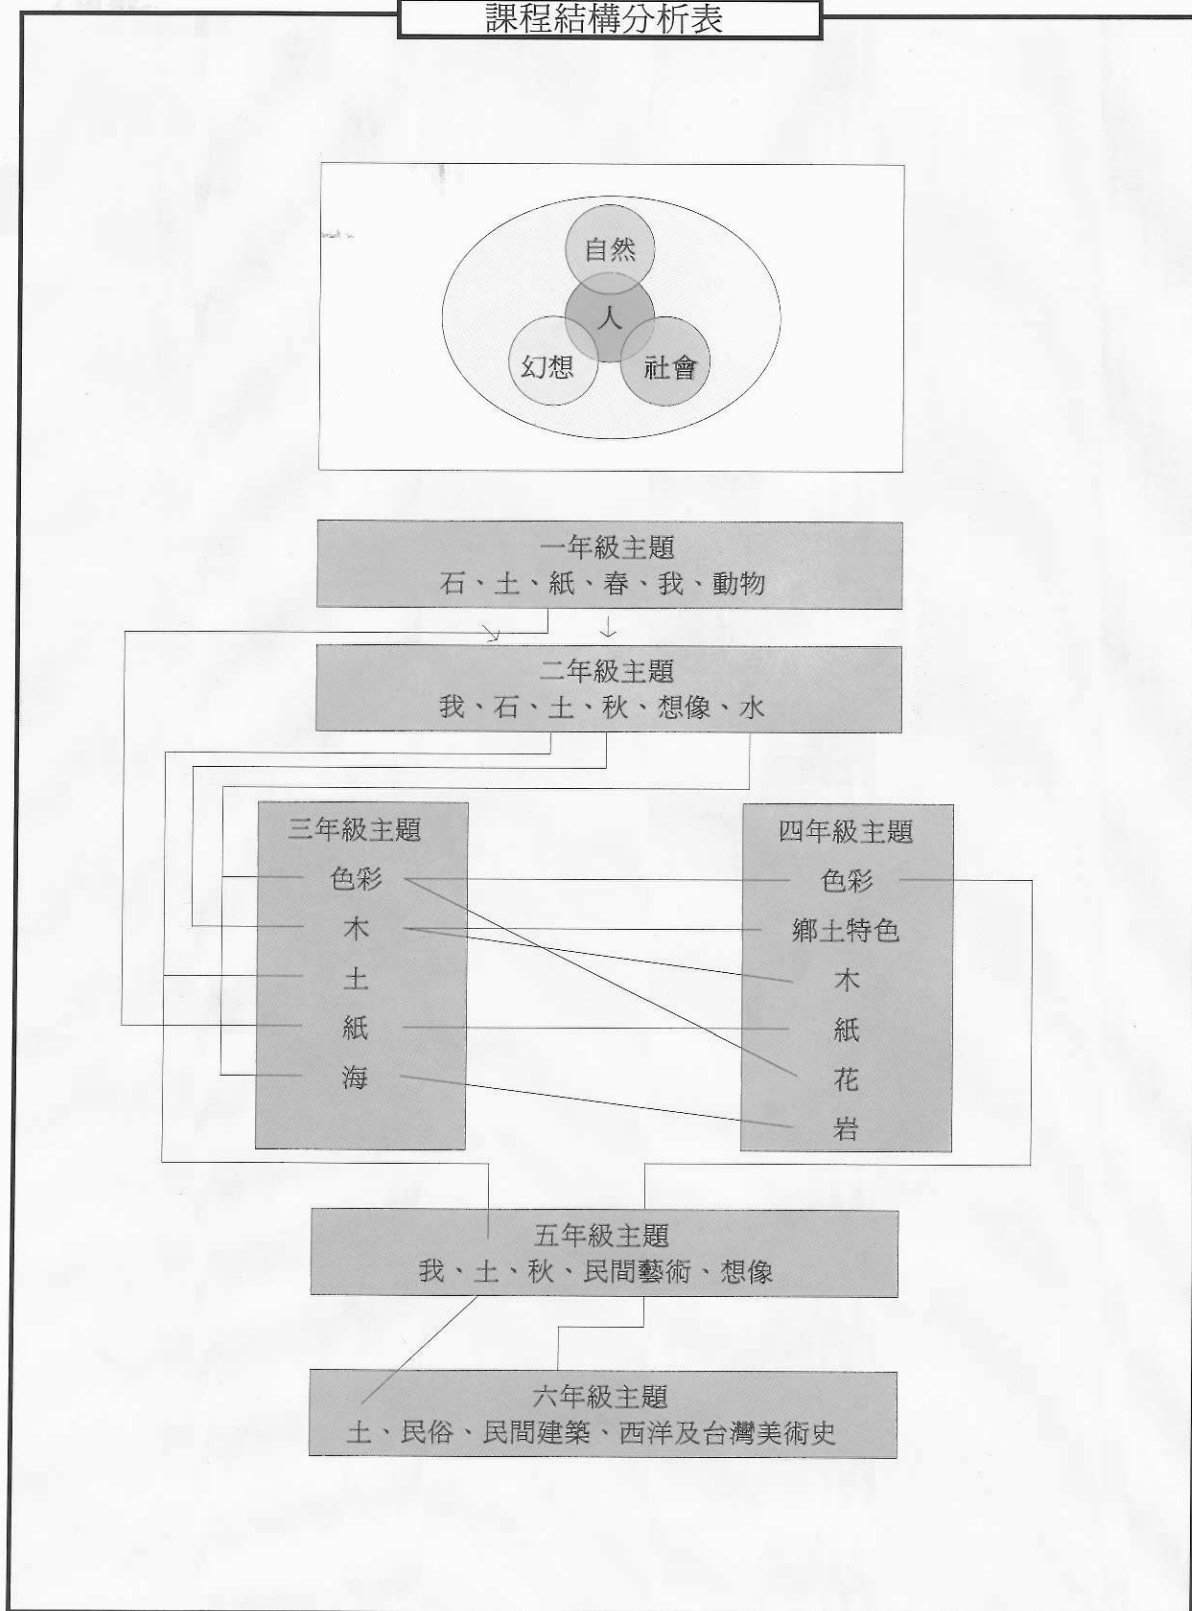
課程結構分析表

自然
人
幻想
社會

一年級主題
石、土、紙、春、我、動物

二年級主題
我、石、土、秋、想像、水

三年級主題
色彩
木
土
紙
海

四年級主題
色彩
鄉土特色
木
紙
花
岩

五年級主題
我、土、秋、民間藝術、想像

六年級主題
土、民俗、民間建築、西洋及台灣美術史